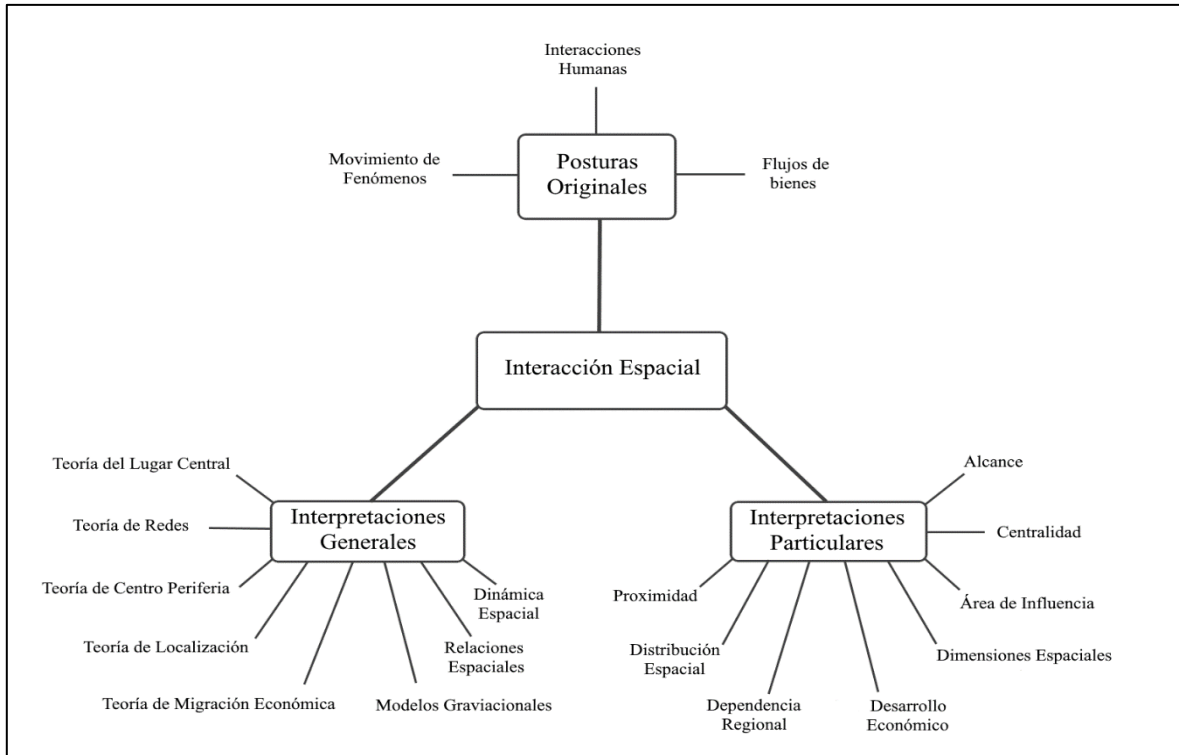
Interacciones Humanas

Movimiento de Fenómenos

Posturas Originales

Flujos de bienes

Interacción Espacial

Teoría del Lugar Central

Teoría de Redes

Interpretaciones Generales

Teoría de Centro Periferia

Teoría de Localización

Teoría de Migración Económica

Modelos Graviacionales

Relaciones Espaciales

Dinámica Espacial

Alcance

Interpretaciones Particulares

Centralidad

Proximidad

Área de Influencia

Distribución Espacial

Dimensiones Espaciales

Dependencia Regional

Desarrollo Económico